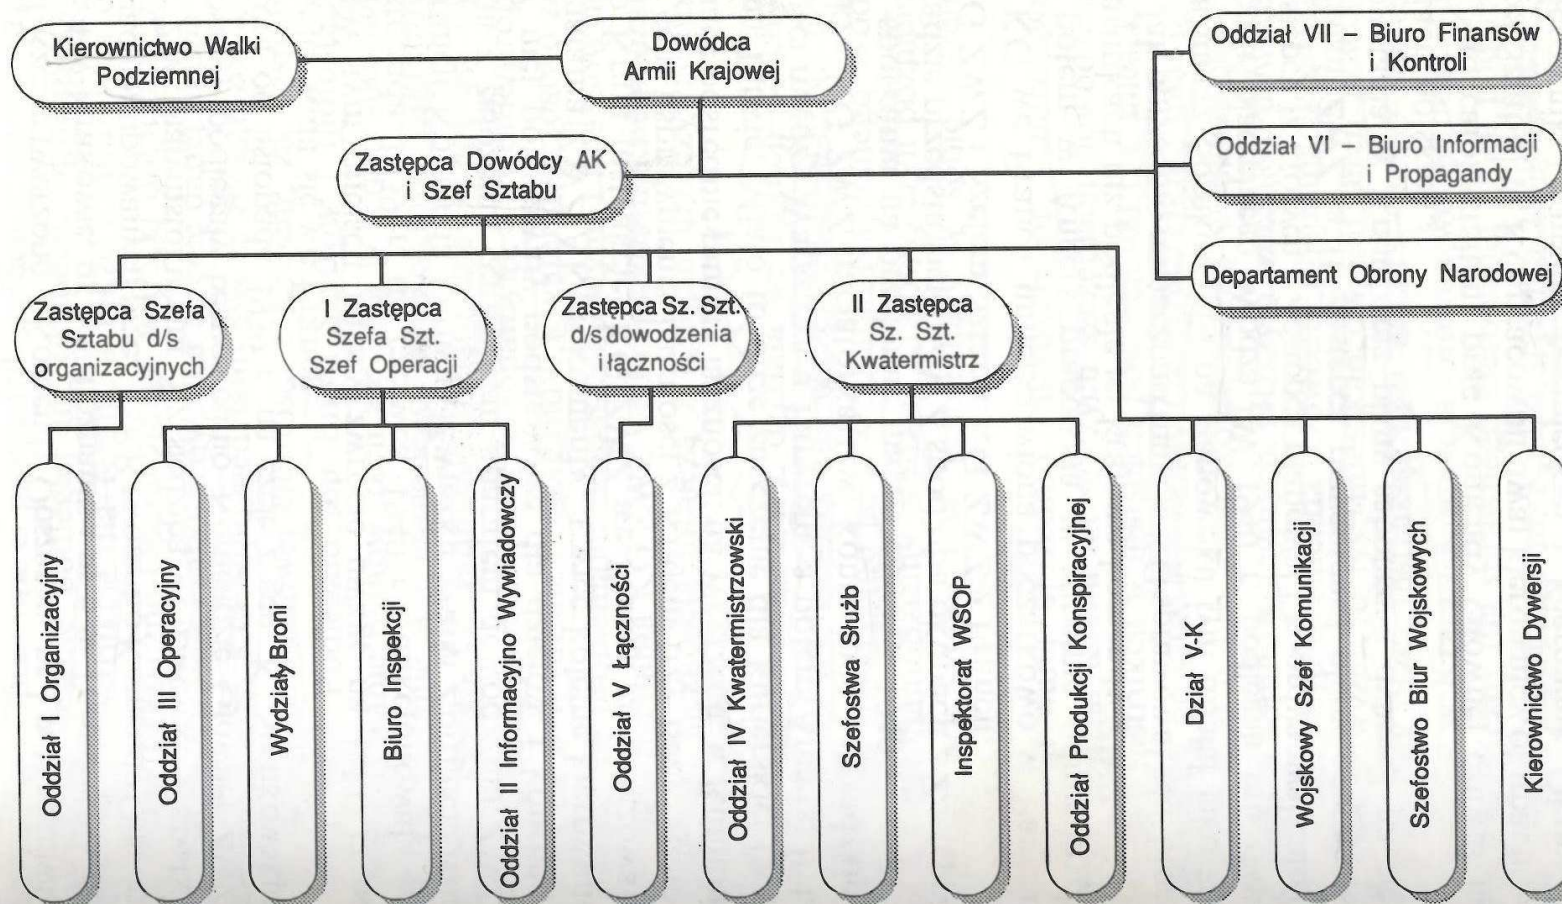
Kierownictwo Walki Podziemnej

Dowódca Armii Krajowej

Oddział VII – Biuro Finansów i Kontroli

Oddział VI – Biuro Informacji i Propagandy

Departament Obrony Narodowej

Zastępca Dowódcy AK i Szef Sztabu

Zastępca Szefa Sztabu d/s organizacyjnych

I Zastępca Szefa Szt. Szef Operacji

Zastępca Sz. Szt. d/s dowodzenia i łączności

II Zastępca Sz. Szt. Kwatermistrz

Oddział I Organizacyjny

Oddział III Operacyjny

Wydziały Broni

Biuro Inspekcji

Oddział II Informacyjno Wywiadowczy

Oddział V Łączności

Oddział IV Kwatermistrzowski

Szefostwa Służb

Inspektorat WSOP

Oddział Produkcji Konspiracyjnej

Dział V-K

Wojskowy Szef Komunikacji

Szefostwo Biur Wojskowych

Kierownictwo Dywersji